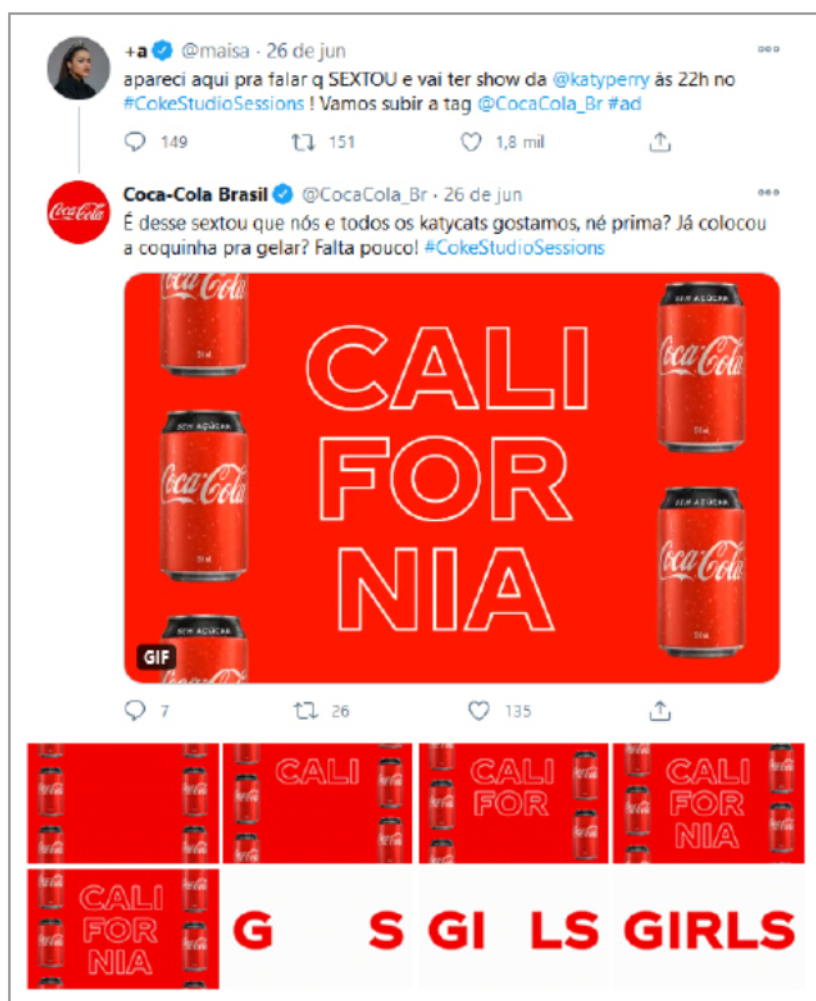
+a @maisa · 26 de jun
apareci aqui pra falar q SEXTOU e vai ter show da @katyperry às 22h no #CokeStudioSessions ! Vamos subir a tag @CocaCola_Br #ad

149 151 1,8 mil

Coca-Cola Brasil @CocaCola_Br · 26 de jun
É desse sextou que nós e todos os katycats gostamos, né prima? Já colocou a coquinha pra gelar? Falta pouco! #CokeStudioSessions

CALI
FOR
NIA

GIF

7 26 135

CALI

CALI
FOR

CALI
FOR
NIA

CALI
FOR
NIA

G S

GI LS

GIRLS